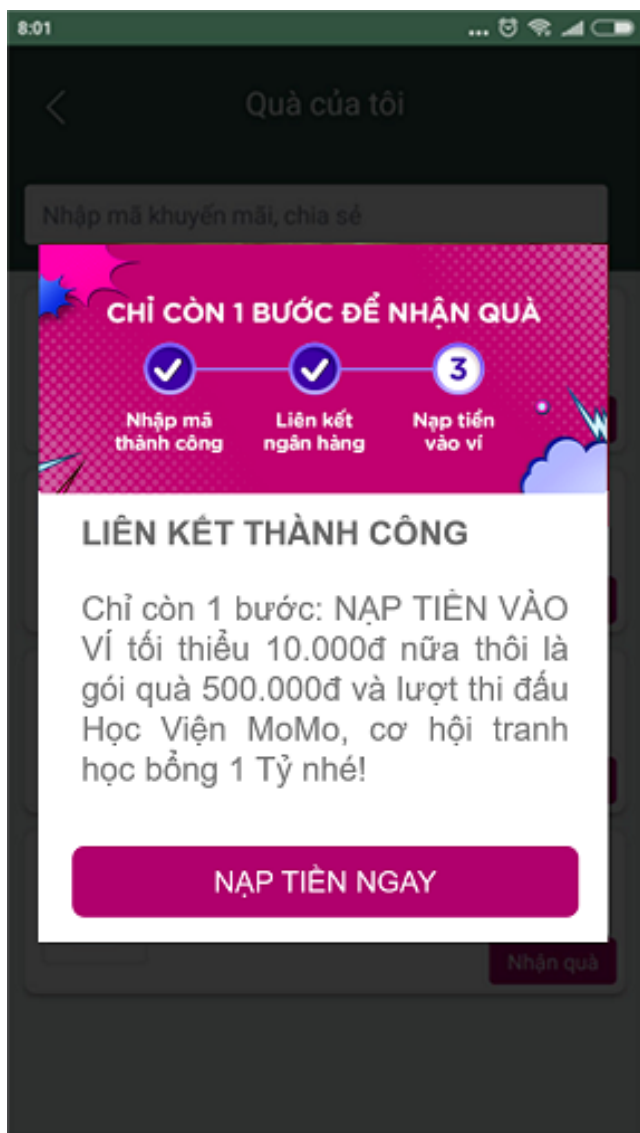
8:01

Quà của tôi

Nhập mã khuyến mãi, chia sẻ

CHỈ CÒN 1 BƯỚC ĐỂ NHẬN QUÀ

Nhập mã thành công

Liên kết ngân hàng

3

Nạp tiền vào ví

LIÊN KẾT THÀNH CÔNG

Chỉ còn 1 bước: NẠP TIỀN VÀO VÍ tối thiểu 10.000đ nữa thôi là gói quà 500.000đ và lượt thi đấu Học Viện MoMo, cơ hội tranh học bổng 1 Tỷ nhé!

NẠP TIỀN NGAY

Nhận quà